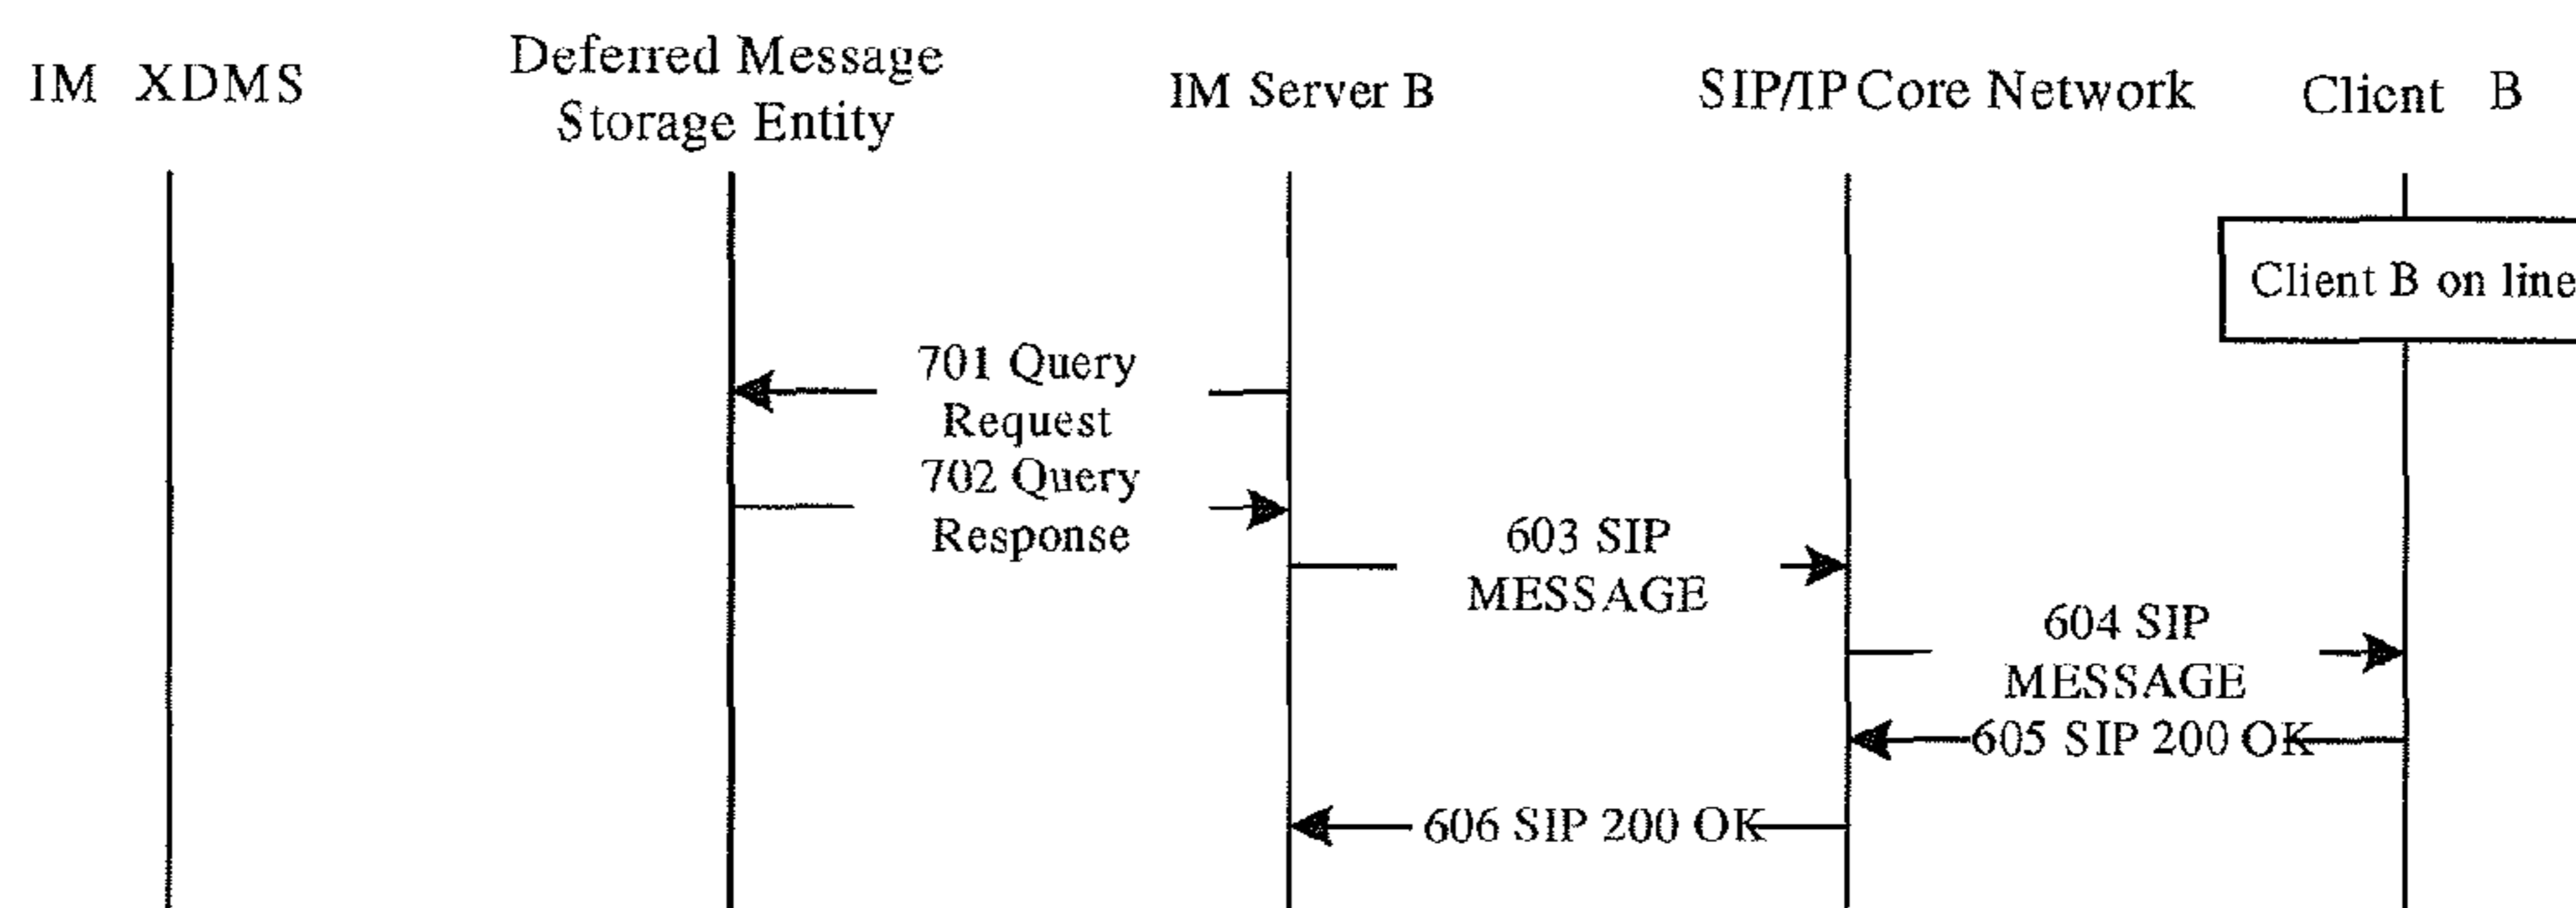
IM XDMS

Deferred Message Storage Entity

IM Server B

SIP/IP Core Network

Client B

Client B on line

701 Query Request

702 Query Response

603 SIP MESSAGE

604 SIP MESSAGE

605 SIP 200 OK

606 SIP 200 OK